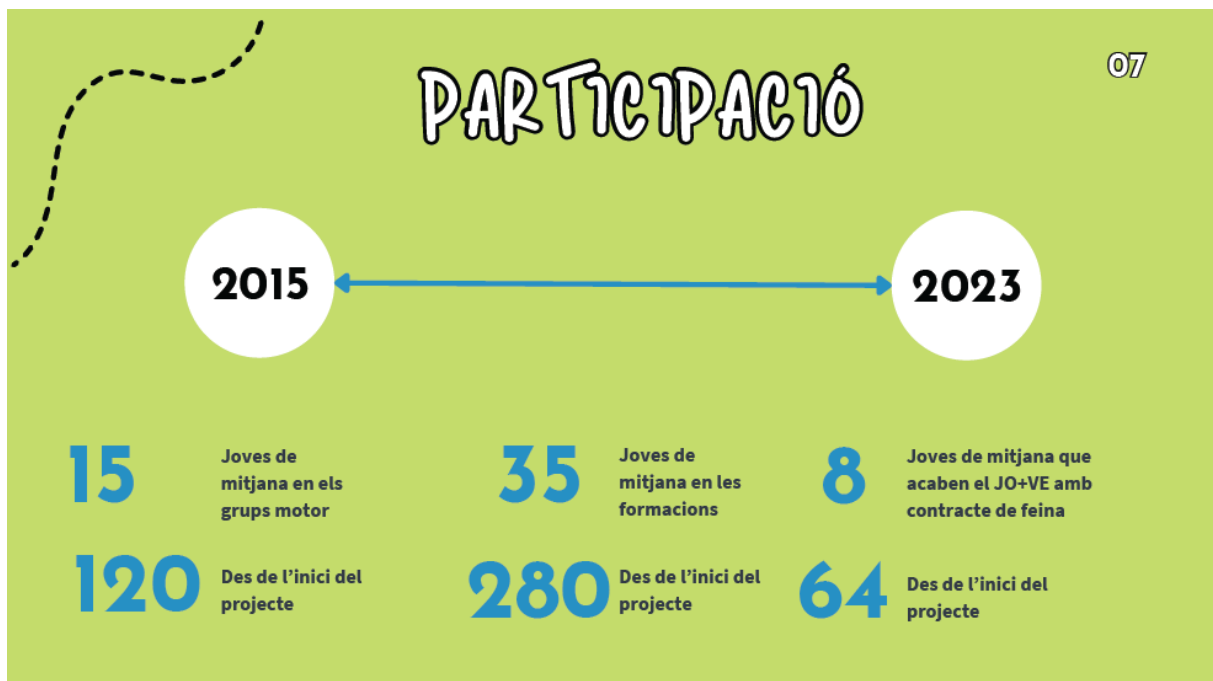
PARTICIPACIÓ

07

2015

2023

15 Joves de mitjana en els grups motor

35 Joves de mitjana en les formacions

8 Joves de mitjana que acaben el JO+VE amb contracte de feina

120 Des de l'inici del projecte

280 Des de l'inici del projecte

64 Des de l'inici del projecte